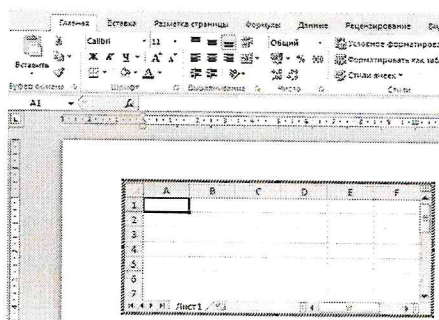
Главная Вставка Разметка страницы Формулы Данные Рецензирование Ви

Вставить

Calibri 11

Ж К Ч А А

Общий

% 000

Условное форматирование

Форматировать как таб

Стили ячеек

Буфер обмена Шрифт Выравнивание Число Стили

A1 $f_x$

|   | A | B | C | D | E | F |
|---|---|---|---|---|---|---|
| 1 |   |   |   |   |   |   |
| 2 |   |   |   |   |   |   |
| 3 |   |   |   |   |   |   |
| 4 |   |   |   |   |   |   |
| 5 |   |   |   |   |   |   |
| 6 |   |   |   |   |   |   |
| 7 |   |   |   |   |   |   |

Лист1